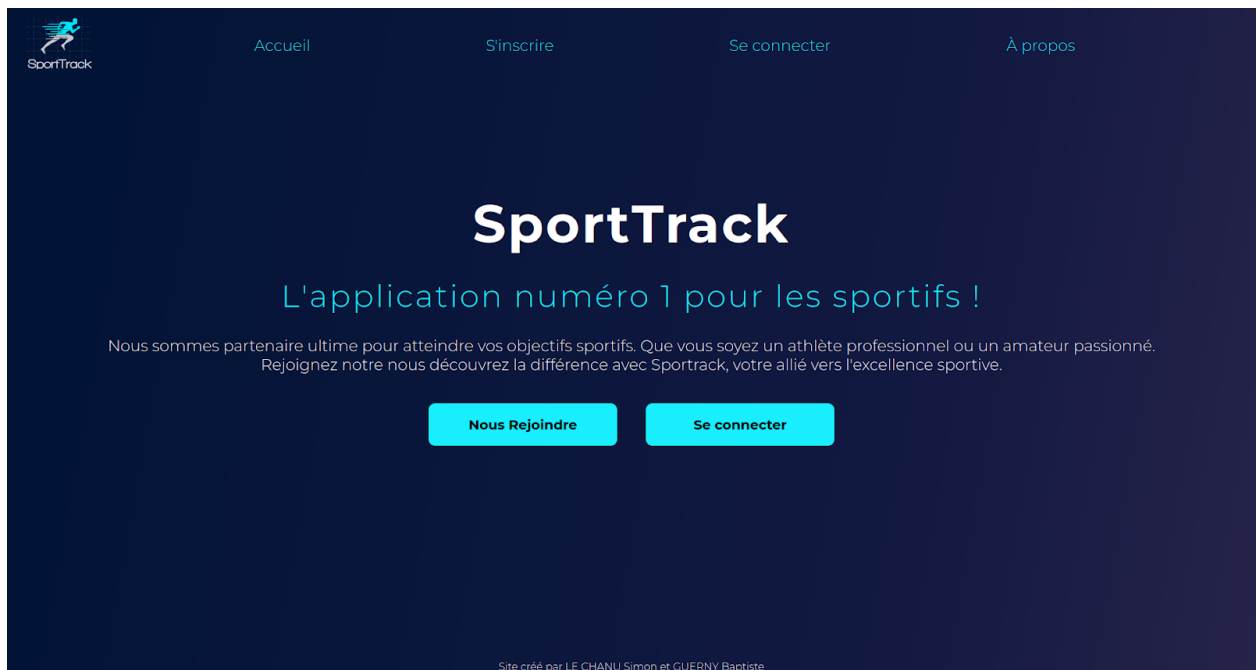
SportTrack

Accueil S'inscrire Se connecter À propos

SportTrack

L'application numéro 1 pour les sportifs !

Nous sommes partenaire ultime pour atteindre vos objectifs sportifs. Que vous soyez un athlète professionnel ou un amateur passionné. Rejoignez notre nous découvrez la différence avec Sportrack, votre allié vers l'excellence sportive.

Nous Rejoindre Se connecter

Site créé par LE CHANU Simon et GUERNY Baptiste